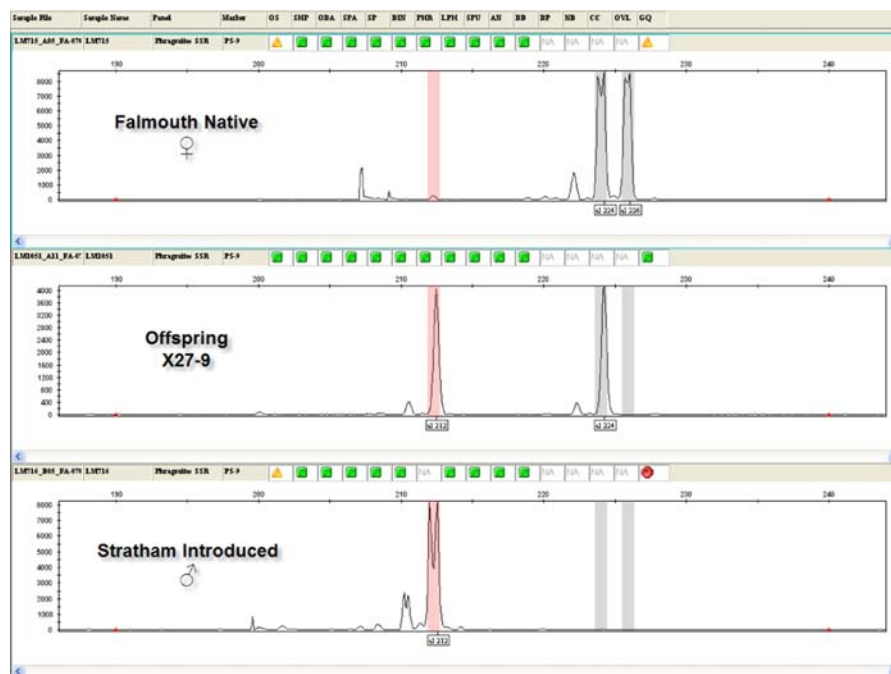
| Sample File | Sample Name | Panel | Marker | OS | SHP | OBA | SPA | SP | BIN | PHR | LPH | SPU | AN | BB | DP | NB | CC | OVL | GQ |
|---|---|---|---|---|---|---|---|---|---|---|---|---|---|---|---|---|---|---|---|
| LM715_A05_FA-070 | LM715 | Phragmites SSR | PS-9 | | | | | | | | | | | | NA | NA | NA | NA | |

190 200 210 220 230 240

8000 7000 6000 5000 4000 3000 2000 1000 0

Falmouth Native
♀

al 224 al 226

| LM2051_A21_FA-0' | LM2051 | Phragmites SSR | PS-9 | | | | | | | | | | | | NA | NA | NA | NA | |
|---|---|---|---|---|---|---|---|---|---|---|---|---|---|---|---|---|---|---|---|

190 200 210 220 230 240

4000 3600 3200 2800 2400 2000 1600 1200 800 400 0

Offspring
X27-9

al 212 al 224

| LM716_B05_FA-070 | LM716 | Phragmites SSR | PS-9 | | | | | | NA | | | | | | NA | NA | NA | NA | |
|---|---|---|---|---|---|---|---|---|---|---|---|---|---|---|---|---|---|---|---|

190 200 210 220 230 240

8000 7000 6000 5000 4000 3000 2000 1000 0

Stratham Introduced
♂

al 212